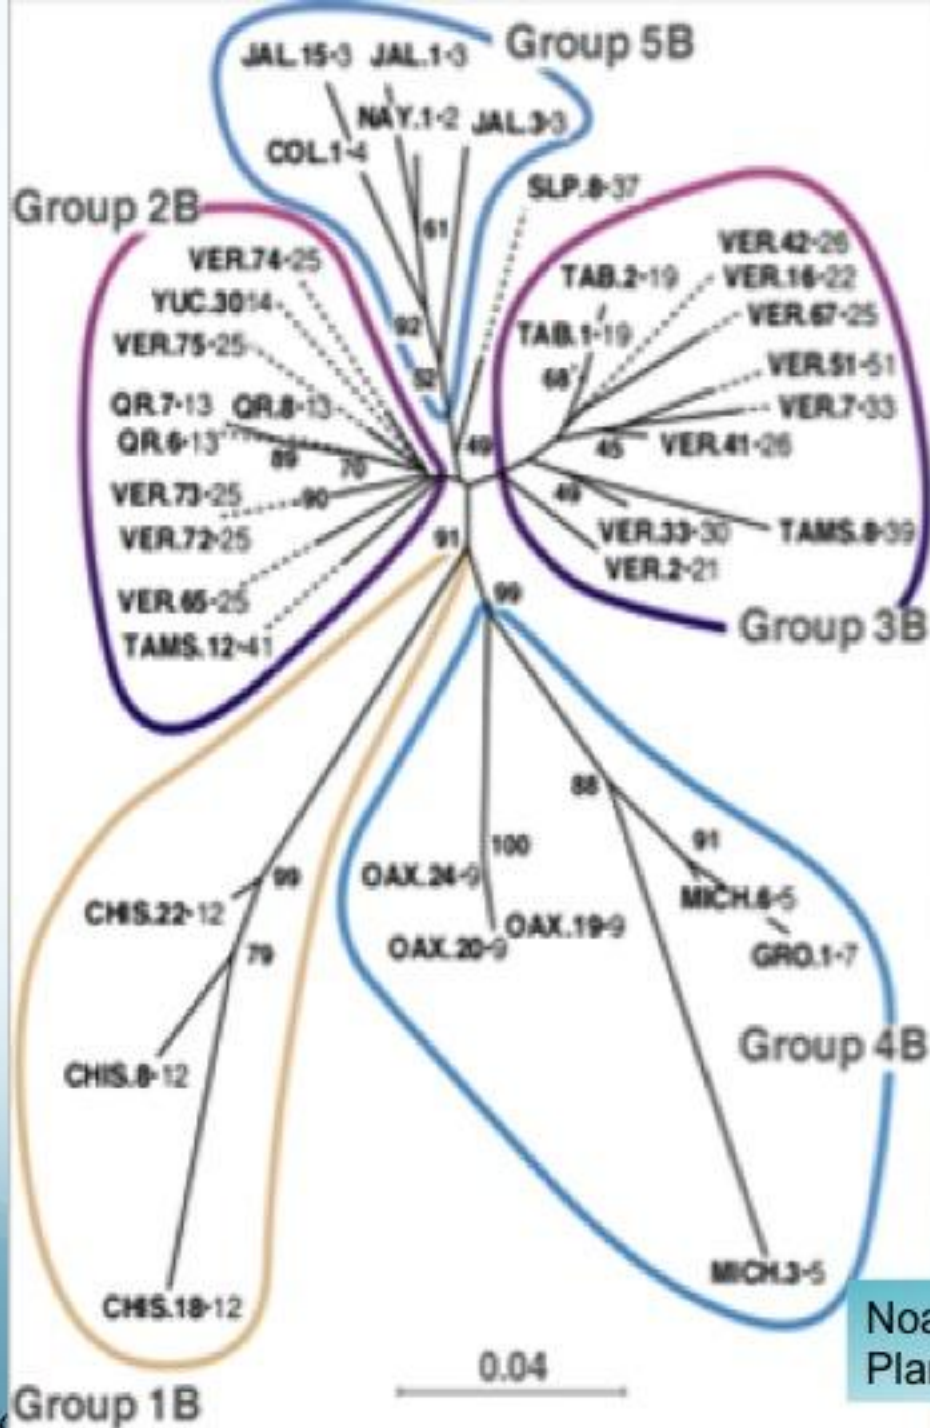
Group 5B

JAL.15-3 JAL.1-3

NAY.1-2 JAL.3-3

COL.1-4

61

SLP.8-37

Group 2B

VER.74-25

YUC.30-14

VER.75-25

92

52

QR.7-13 QR.8-13

QR.6-13

89 70

VER.73-25

90

VER.72-25

VER.65-25

TAMS.12-41

49

91

TAB.2-19

TAB.1-19

68

VER.42-26

VER.16-22

VER.67-25

VER.51-51

VER.7-33

45

VER.41-26

49

VER.33-30

VER.2-21

TAMS.8-39

Group 3B

99

88

91

100

OAX.24-9

OAX.19-9

OAX.20-9

MICH.6-5

GRO.1-7

Group 4B

99

CHIS.22-12

79

CHIS.8-12

CHIS.18-12

MICH.3-5

0.04

Group 1B

Noa

Plar